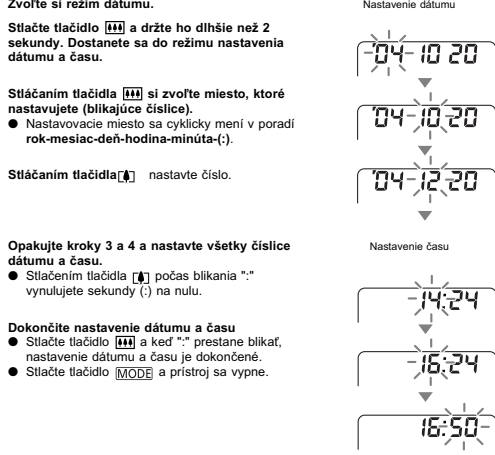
Zvoľte si režim dátumu.

Stlačte tlačidlo [icon] a držte ho dlhšie než 2 sekundy. Dostanete sa do režimu nastavenia dátumu a času.

Stláčaním tlačidla [icon] si zvoľte miesto, ktoré nastavujete (blikajúce číslice).
● Nastavovacie miesto sa cyklicky mení v poradí rok-mesiac-deň-hodina-minúta-(:).

Stláčaním tlačidla [icon] nastavte číslo.

Opakujte kroky 3 a 4 a nastavte všetky číslice dátumu a času.
● Stlačením tlačidla [icon] počas blikania ":" vynulujete sekundy (:) na nulu.

Dokončite nastavenie dátumu a času
● Stlačte tlačidlo [icon] a keď ":" prestane blikať, nastavenie dátumu a času je dokončené.
● Stlačte tlačidlo MODE a prístroj sa vypne.

Nastavenie dátumu

'04-10 20

'04-10 20

'04-12 20

Nastavenie času

14:24

16:24

16:50